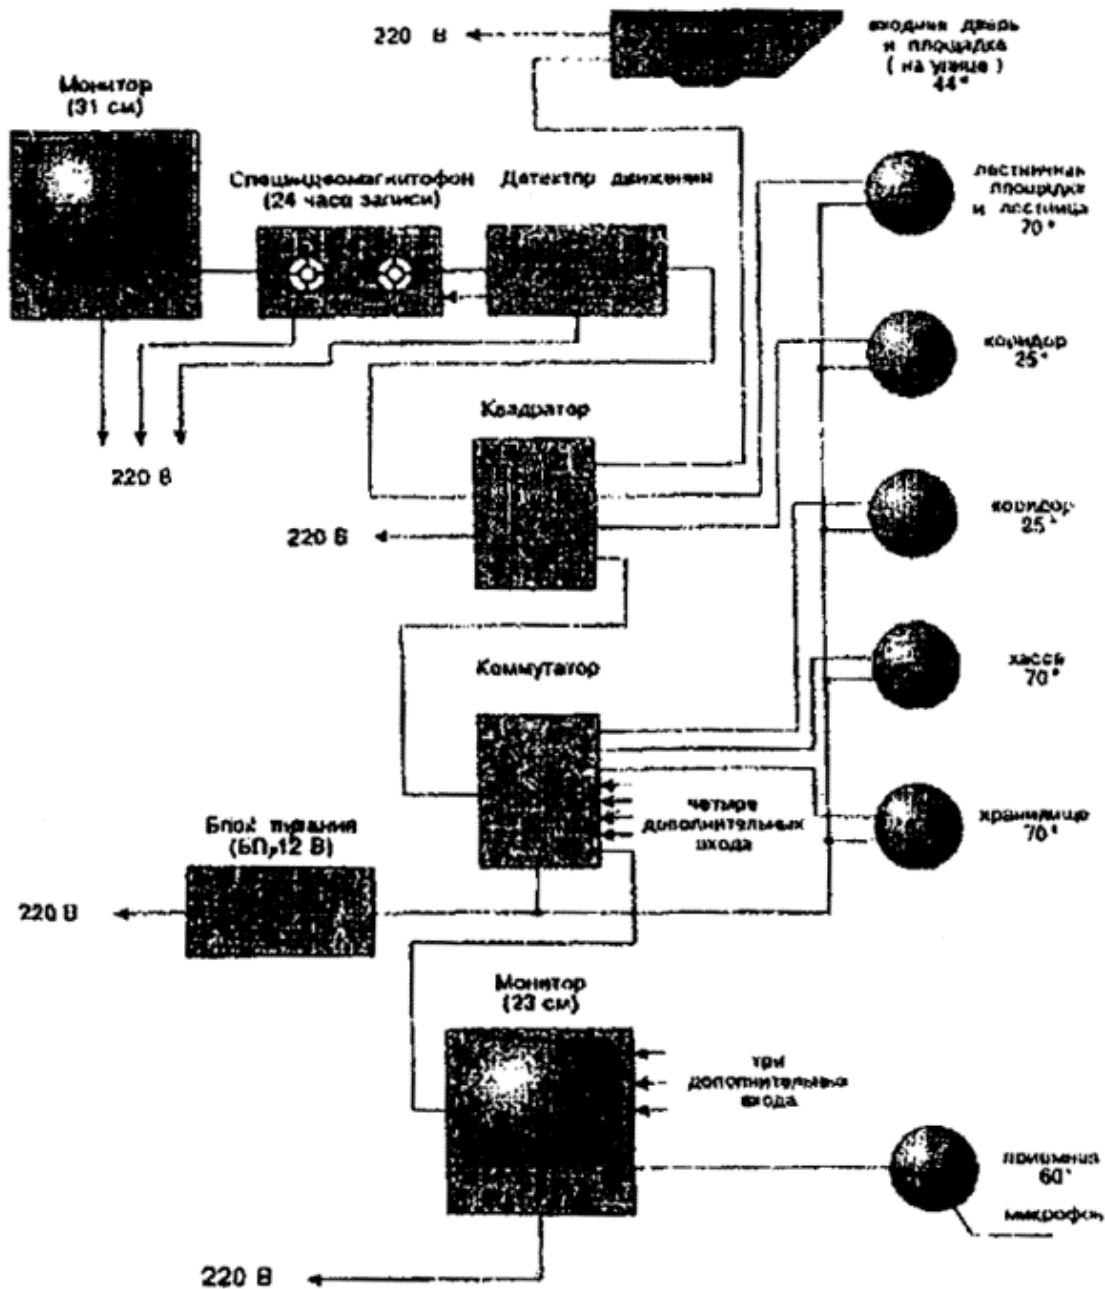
220 В

входная дверь и площадка ( на улице ) 44°

Монитор (31 см)

Спецвидеомагнитофон (24 часа записи)

Детектор движения

лестничная площадка и лестница 70°

коридор 25°

220 В

Квадратор

220 В

коридор 25°

Коммутатор

касса 70°

четыре дополнительных входа

хранилище 70°

Блок питания (БП, 12 В)

220 В

Монитор (23 см)

три дополнительных входа

приемная 60°

микрофон

220 В